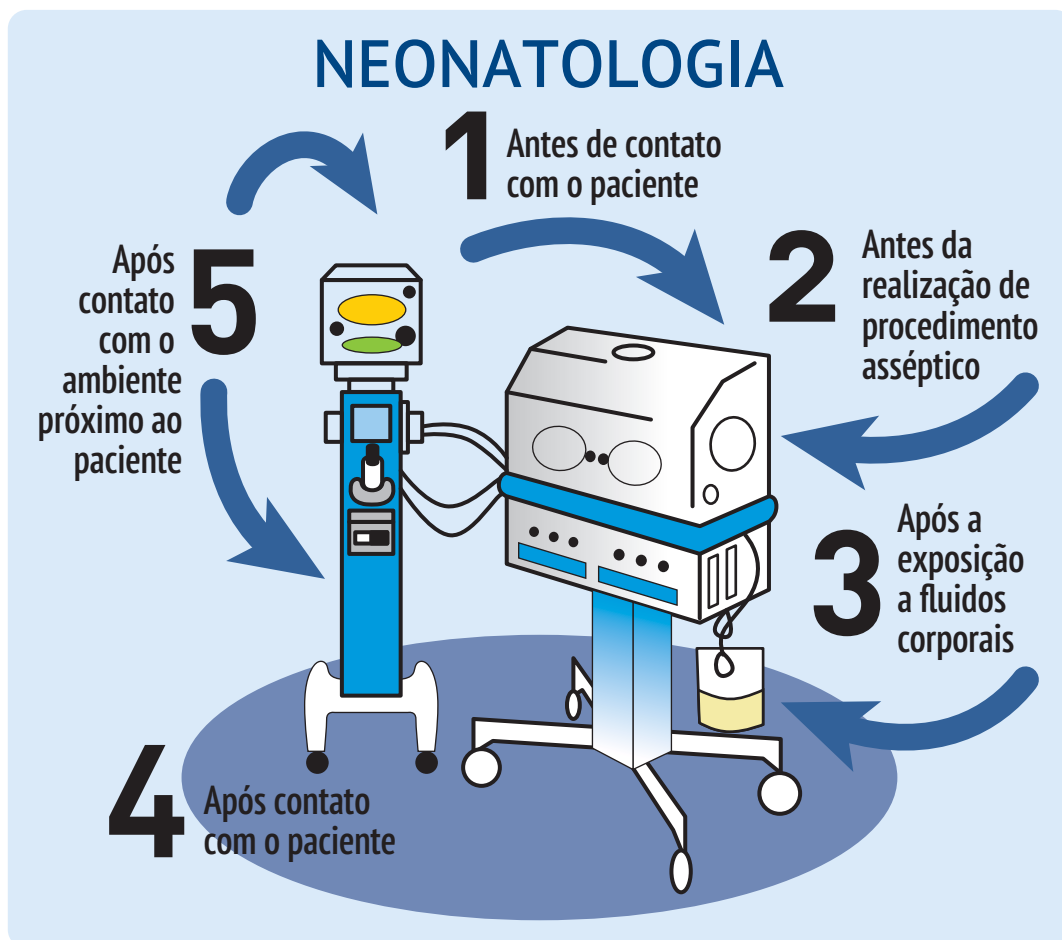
NEONATOLOGIA

1 Antes de contato com o paciente

2 Antes da realização de procedimento asséptico

3 Após a exposição a fluidos corporais

4 Após contato com o paciente

5 Após contato com o ambiente próximo ao paciente